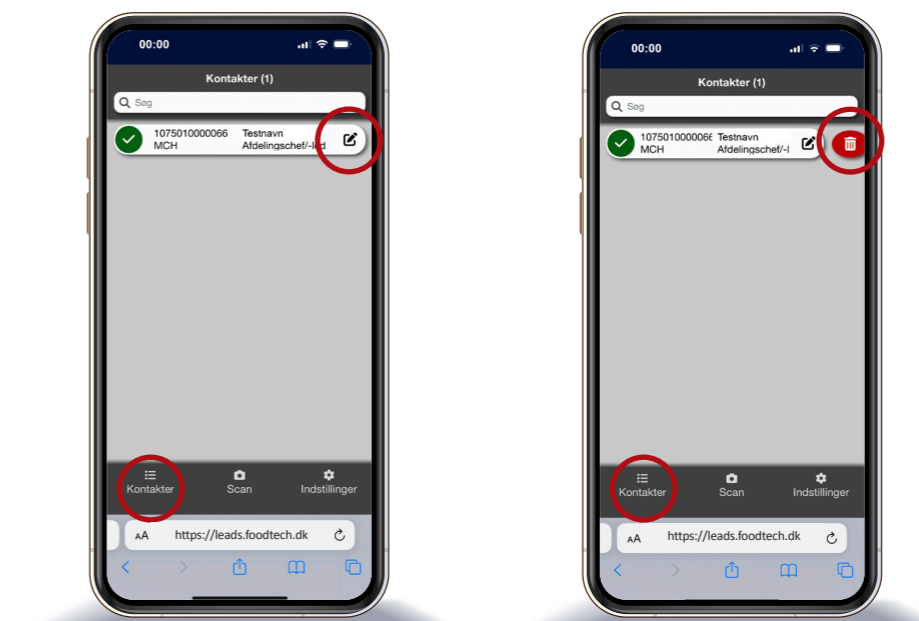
00:00

Kontakter (1)

Søg

1075010000066 MCH

Testnavn Afdelingschef/-led

Kontakter

Scan

Indstillinger

AA

https://leads.foodtech.dk

00:00

Kontakter (1)

Søg

107501000006 MCH

Testnavn Afdelingschef/-l

Kontakter

Scan

Indstillinger

AA

https://leads.foodtech.dk